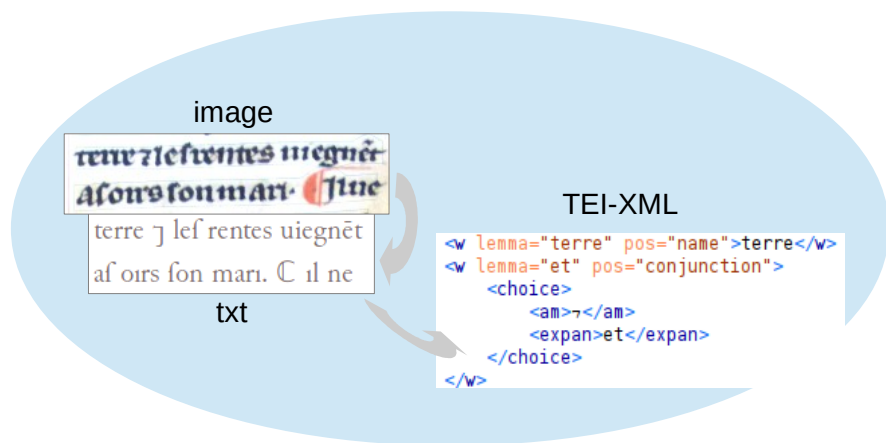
image

terre ⁊ lef rentes uiegnēt
af oırs ſon marı. ℂ ıl ne

terre ⁊ lef rentes uiegnēt
af oırs ſon marı. ℂ ıl ne

txt

TEI-XML

<w lemma="terre" pos="name">terre</w>
<w lemma="et" pos="conjunction">
<choice>
<am>⁊</am>
<expan>et</expan>
</choice>
</w>